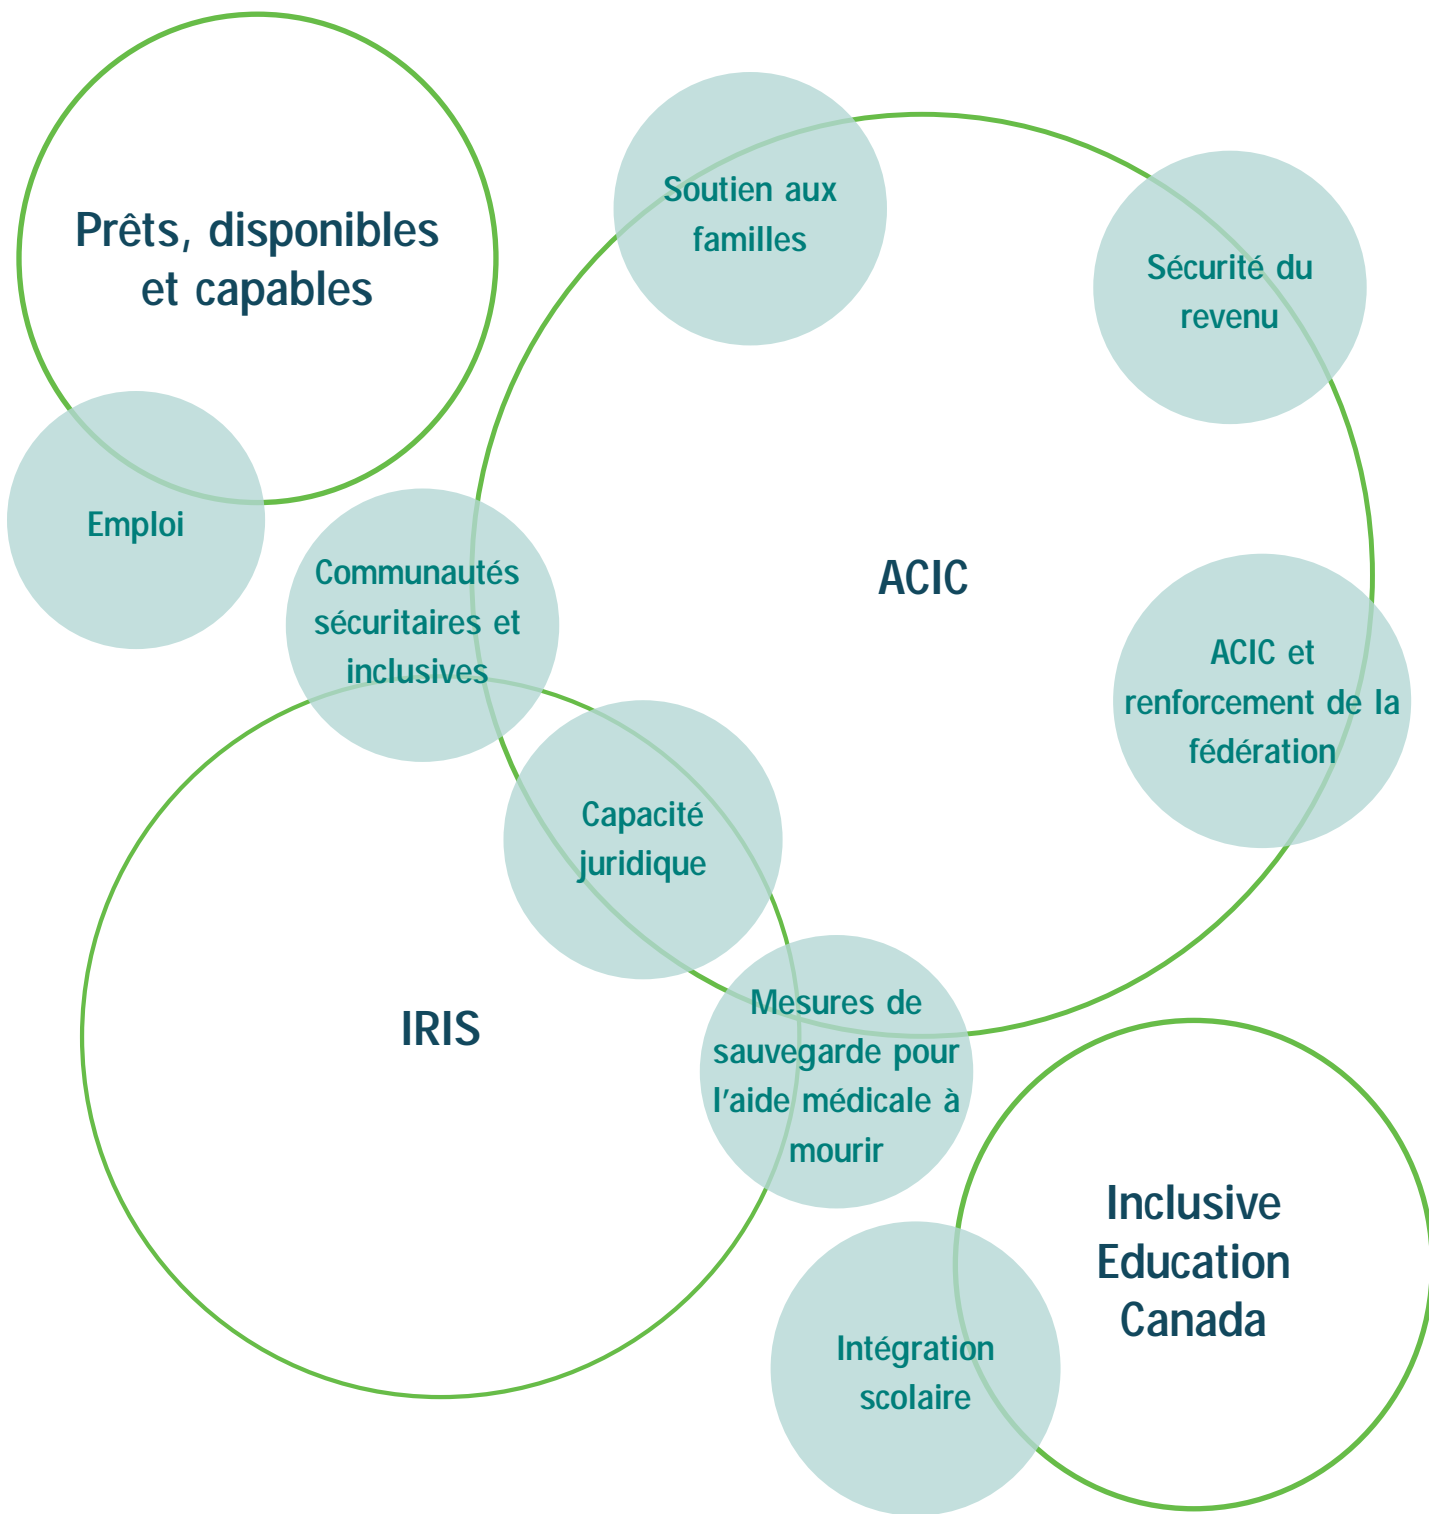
Prêts, disponibles et capables

Soutien aux familles

Sécurité du revenu

Emploi

Communautés sécuritaires et inclusives

ACIC

ACIC et renforcement de la fédération

Capacité juridique

IRIS

Mesures de sauvegarde pour l'aide médicale à mourir

Inclusive Education Canada

Intégration scolaire